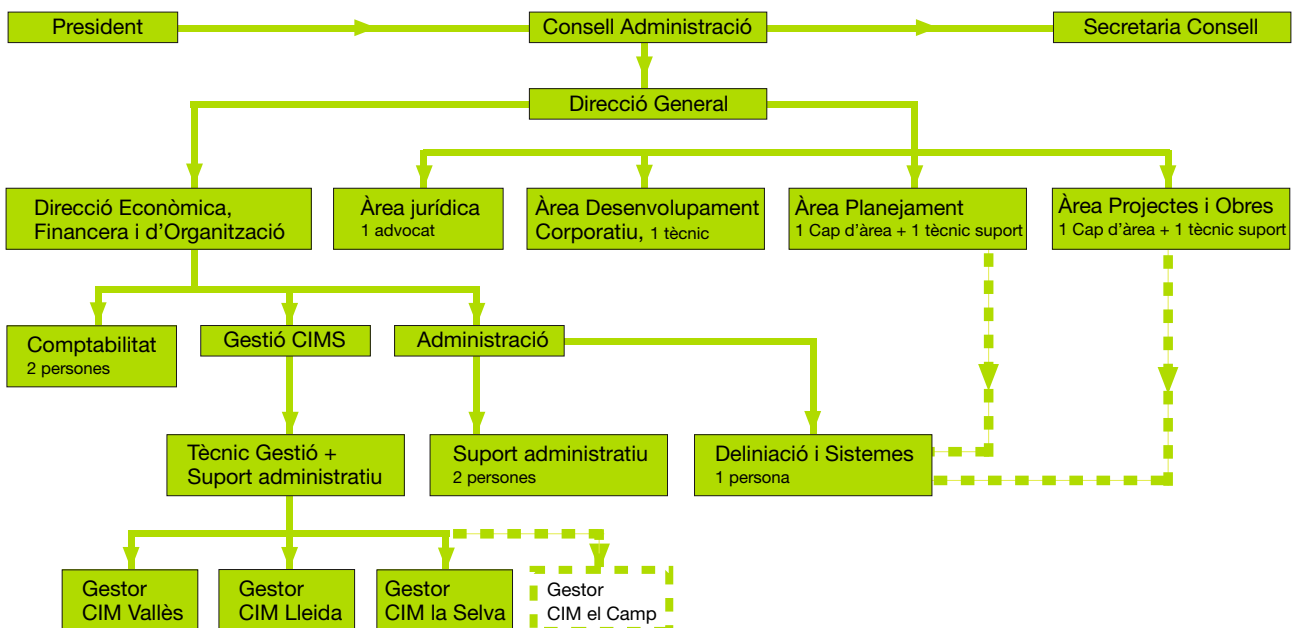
President

Consell Administració

Secretaria Consell

Direcció General

Direcció Econòmica, Financera i d'Organització

Àrea jurídica
1 advocat

Àrea Desenvolupament Corporatiu, 1 tècnic

Àrea Planejament
1 Cap d'àrea + 1 tècnic suport

Àrea Projectes i Obres
1 Cap d'àrea + 1 tècnic suport

Comptabilitat
2 persones

Gestió CIMS

Administració

Tècnic Gestió + Suport administratiu

Suport administratiu
2 persones

Deliniació i Sistemes
1 persona

Gestor CIM Vallès

Gestor CIM Lleida

Gestor CIM la Selva

Gestor CIM el Camp